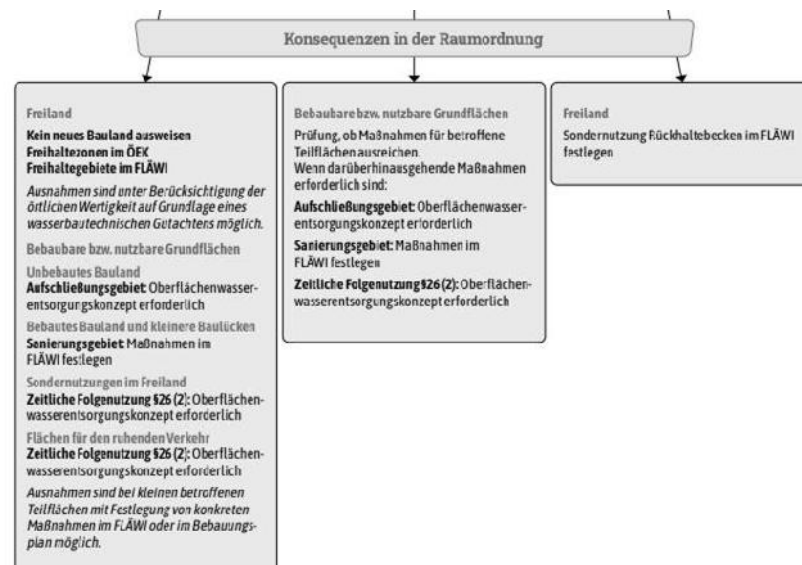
Konsequenzen in der Raumordnung

Freiland

Kein neues Bauland ausweisen
Freihaltezonen im ÖEK
Freihaltegebiete im FLÄWI

Ausnahmen sind unter Berücksichtigung der örtlichen Wertigkeit auf Grundlage eines wasserbautechnischen Gutachtens möglich.

Bebaubare bzw. nutzbare Grundflächen

Unbebautes Bauland
Aufschließungsgebiet: Oberflächenwasserentsorgungskonzept erforderlich

Bebautes Bauland und kleinere Baulücken
Sanierungsgebiet: Maßnahmen im FLÄWI festlegen

Sondernutzungen im Freiland
Zeitliche Folgenutzung §26 (2): Oberflächenwasserentsorgungskonzept erforderlich

Flächen für den ruhenden Verkehr
Zeitliche Folgenutzung §26 (2): Oberflächenwasserentsorgungskonzept erforderlich

Ausnahmen sind bei kleinen betroffenen Teilflächen mit Festlegung von konkreten Maßnahmen im FLÄWI oder im Bebauungsplan möglich.

Bebaubare bzw. nutzbare Grundflächen

Prüfung, ob Maßnahmen für betroffene Teilflächen ausreichen.
Wenn darüberhinausgehende Maßnahmen erforderlich sind:

Aufschließungsgebiet: Oberflächenwasserentsorgungskonzept erforderlich

Sanierungsgebiet: Maßnahmen im FLÄWI festlegen

Zeitliche Folgenutzung §26 (2): Oberflächenwasserentsorgungskonzept erforderlich

Freiland

Sondernutzung Rückhaltebecken im FLÄWI festlegen